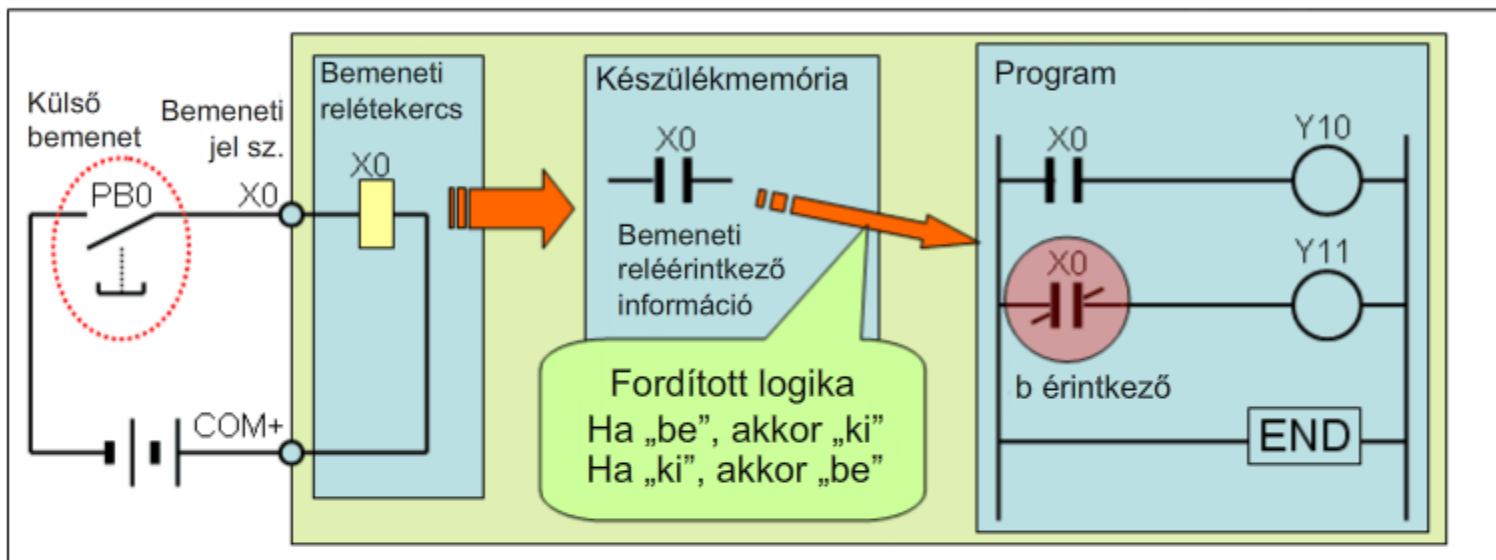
Külső bemenet

PB0

Bemeneti jel sz.

X0

COM+

Bemeneti relétekercs

X0

Készülékmemória

X0

Bemeneti reléérintkező információ

Fordított logika
Ha „be”, akkor „ki”
Ha „ki”, akkor „be”

Program

X0

Y10

X0

Y11

b érintkező

END